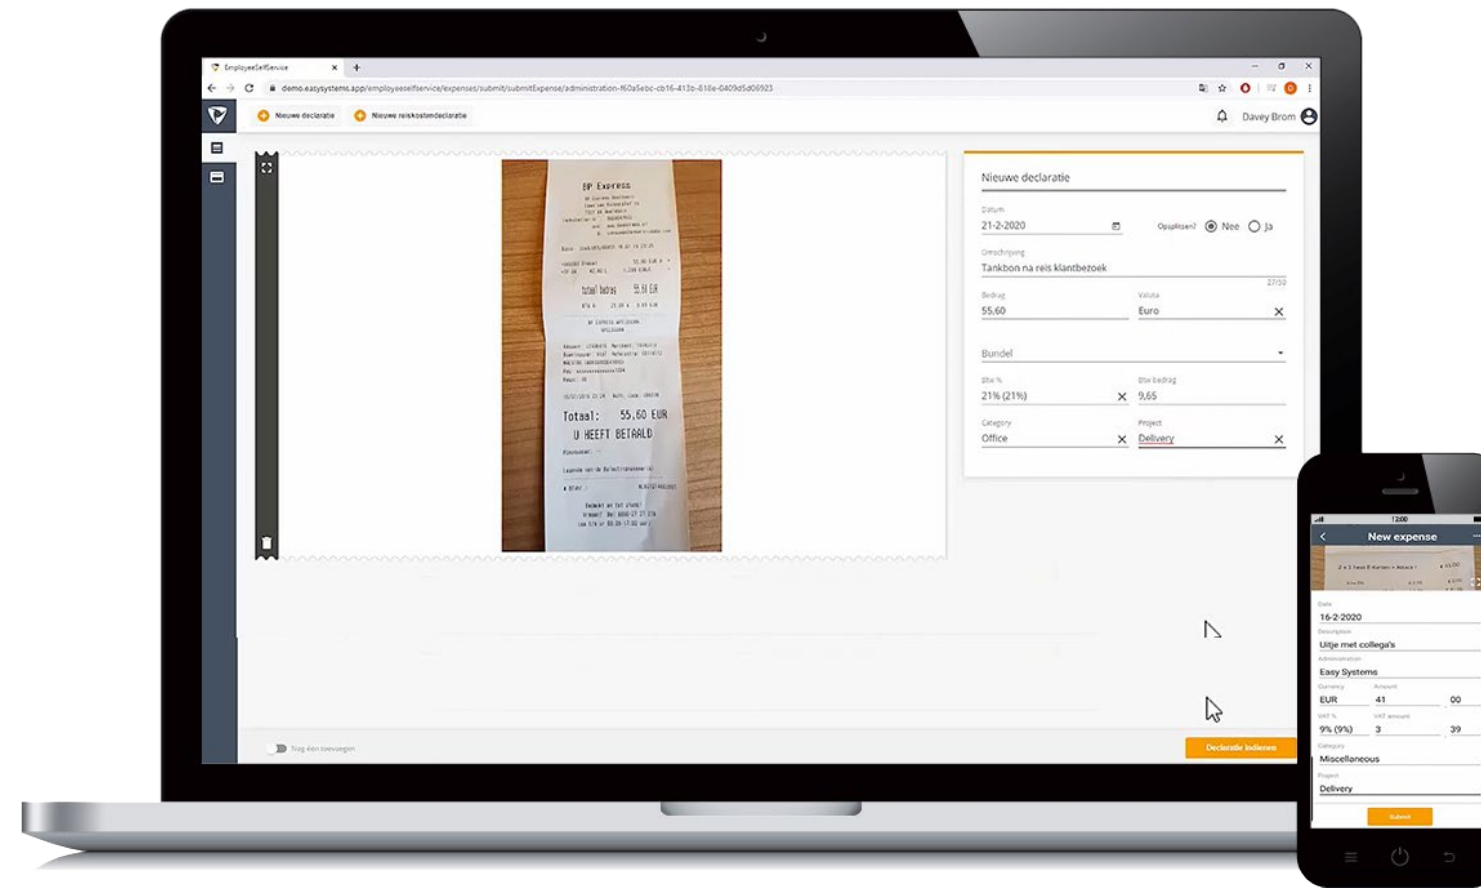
EmployeeSelfService ×
demo.easysystems.app/employeeselfservice/expenses/submit/submitExpense/administration-f60a5ebc-cb16-413b-818e-0409d5d06923

Nieuwe declaratie
Nieuwe reiskostendeclaratie
Davey Brom

BP Express
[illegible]
totaal bedrag 55,60 EUR
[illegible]
Totaal: 55,60 EUR
U HEEFT BETAALD
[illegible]

Nieuwe declaratie
Datum
21-2-2020
Opsplitsen?
Nee
Ja
Omschrijving
Tankbon na reis klantbezoek
27/50
Bedrag
55,60
Valuta
Euro
Bundel
Btw %
21% (21%)
Btw bedrag
9,65
Category
Office
Project
Delivery

Nog één toevoegen
Declaratie indienen

12:00
New expense
Date
16-2-2020
Description
Uitje met collega's
Administration
Easy Systems
Currency
EUR
Amount
41
00
VAT %
9% (9%)
VAT amount
3
39
Category
Miscellaneous
Project
Delivery
Submit